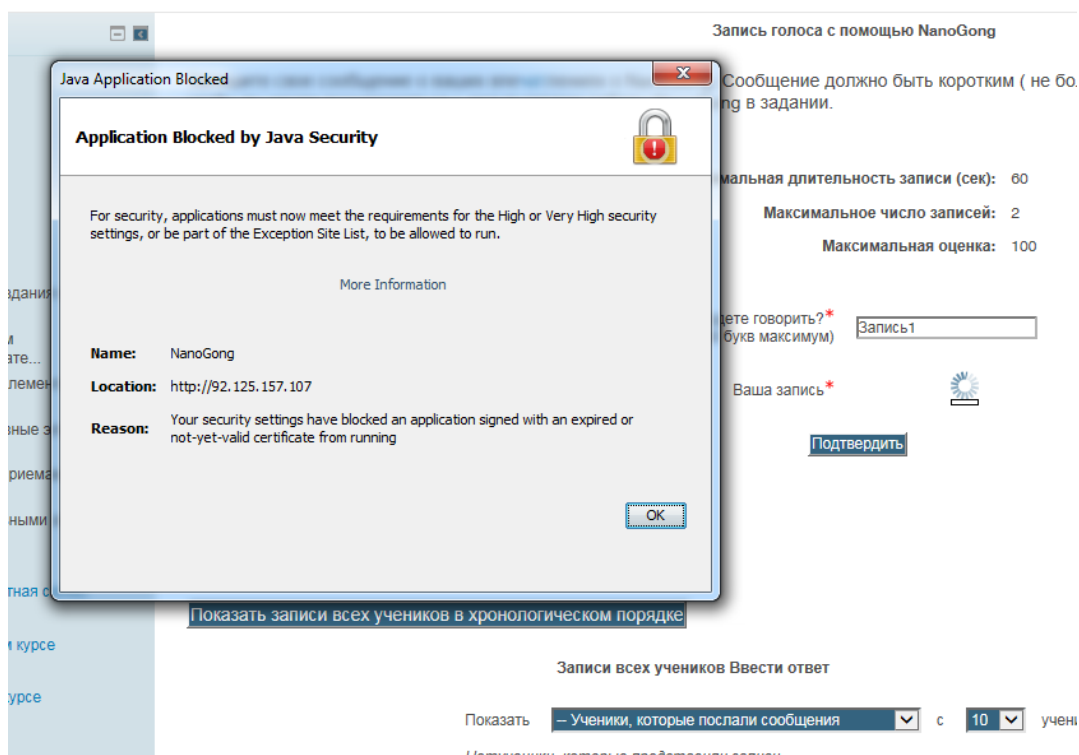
Запись голоса с помощью NanoGong

Сообщение должно быть коротким ( не бо
ng в задании.

мальная длительность записи (сек): 60

Максимальное число записей: 2

Максимальная оценка: 100

дания

м
ате...
лемен

вные з

риема

ными

дете говорить?*
букв максимум)

Запись1

Ваша запись*

Подтвердить

Java Application Blocked

Application Blocked by Java Security

For security, applications must now meet the requirements for the High or Very High security settings, or be part of the Exception Site List, to be allowed to run.

More Information

Name: NanoGong

Location: http://92.125.157.107

Reason: Your security settings have blocked an application signed with an expired or not-yet-valid certificate from running

OK

тная с

м курсе

урсе

Показать записи всех учеников в хронологическом порядке

Записи всех учеников Ввести ответ

Показать -- Ученики, которые послали сообщения с 10 учени

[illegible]